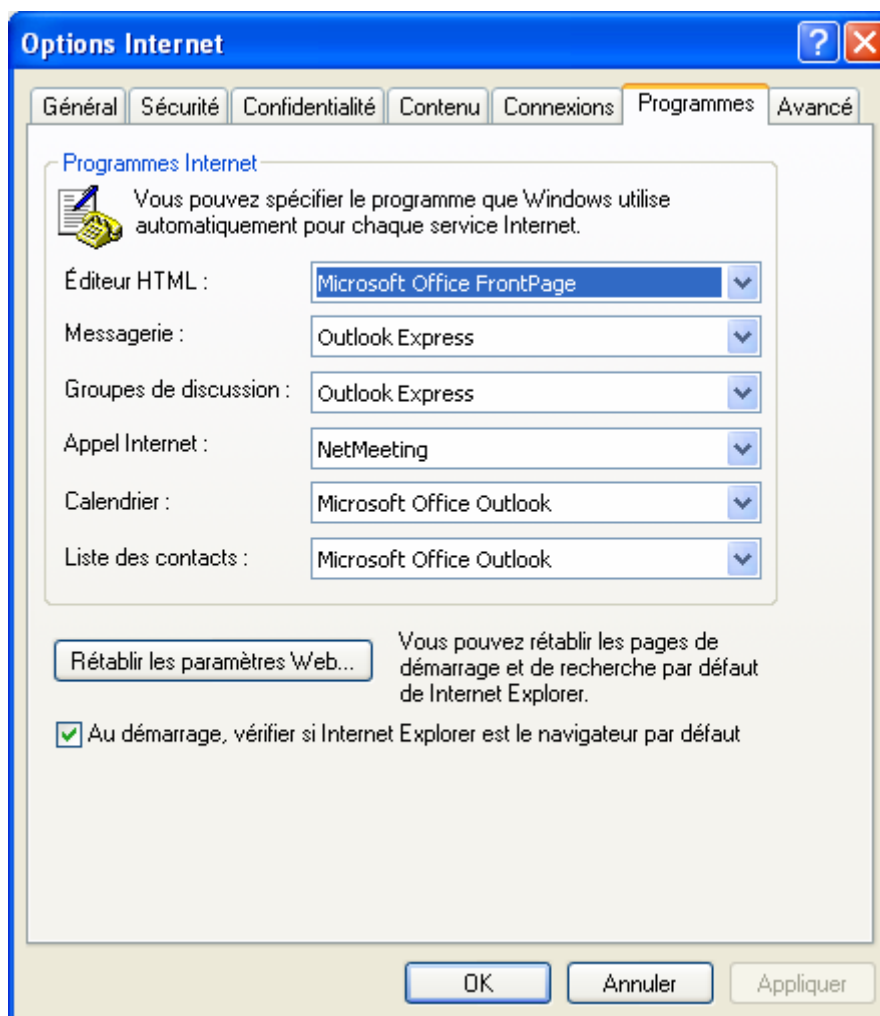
Options Internet

?

Général | Sécurité | Confidentialité | Contenu | Connexions | Programmes | Avancé

Programmes Internet

Vous pouvez spécifier le programme que Windows utilise automatiquement pour chaque service Internet.

Éditeur HTML : Microsoft Office FrontPage

Messagerie : Outlook Express

Groupes de discussion : Outlook Express

Appel Internet : NetMeeting

Calendrier : Microsoft Office Outlook

Liste des contacts : Microsoft Office Outlook

Rétablir les paramètres Web...

Vous pouvez rétablir les pages de démarrage et de recherche par défaut de Internet Explorer.

Au démarrage, vérifier si Internet Explorer est le navigateur par défaut

OK | Annuler | Appliquer